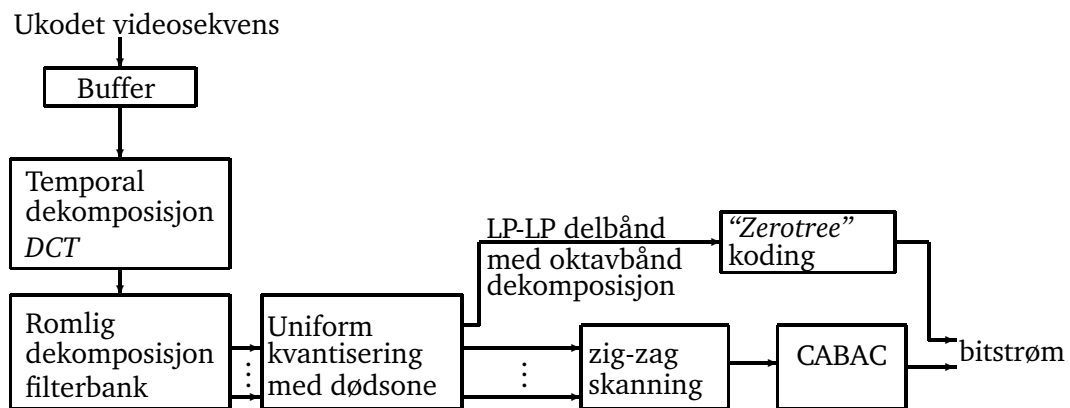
Ukodet videosekvens

Buffer

Temporal dekomposisjon *DCT*

Romlig dekomposisjon filterbank

Uniform kvantisering med dødsone

LP-LP delbånd med oktavbånd dekomposisjon

*"Zerotree"* koding

zig-zag skanning

CABAC

bitstrøm